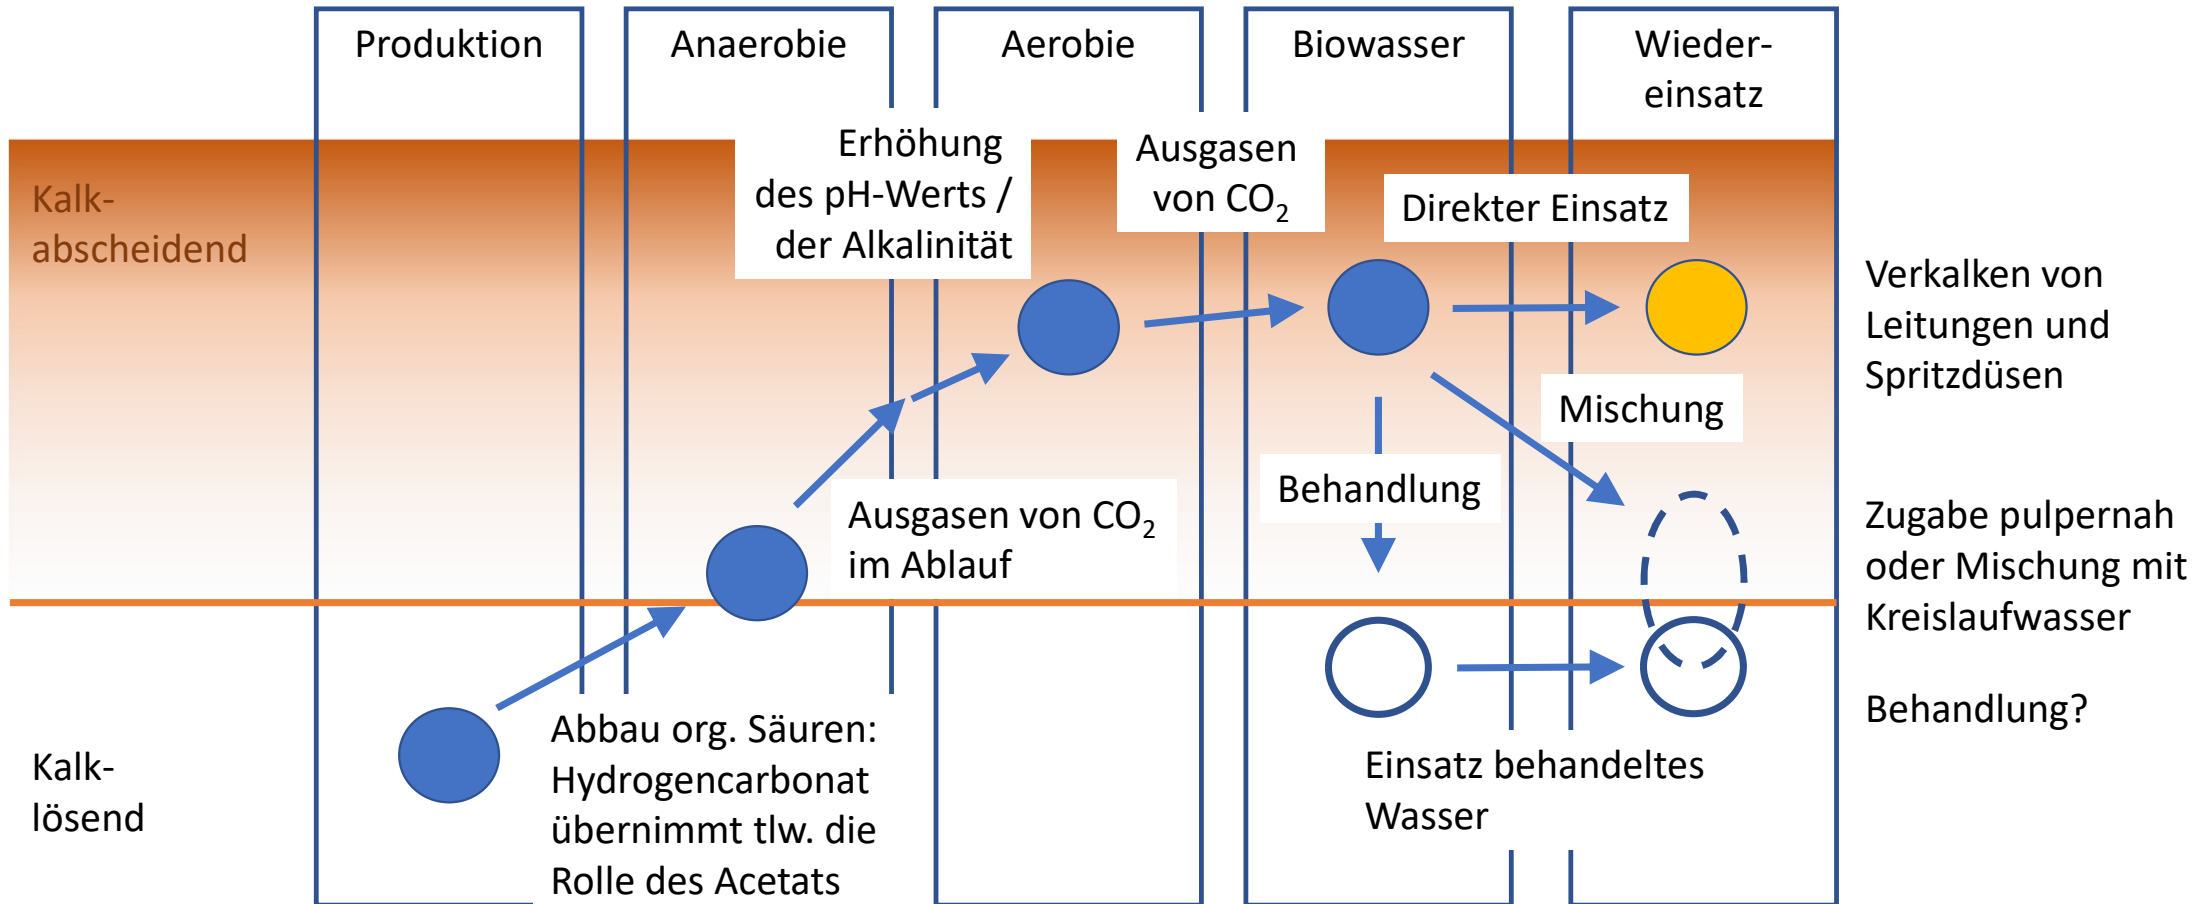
Produktion

Anaerobie

Aerobie

Biowasser

Wiedereinsatz

Kalkabscheidend

Erhöhung des pH-Werts / der Alkalinität

Ausgasen von $CO_2$

Direkter Einsatz

Verkalken von Leitungen und Spritzdüsen

Mischung

Behandlung

Ausgasen von $CO_2$ im Ablauf

Zugabe pulpernah oder Mischung mit Kreislaufwasser

Behandlung?

Kalklösend

Abbau org. Säuren: Hydrogencarbonat übernimmt tlw. die Rolle des Acetats

Einsatz behandeltes Wasser